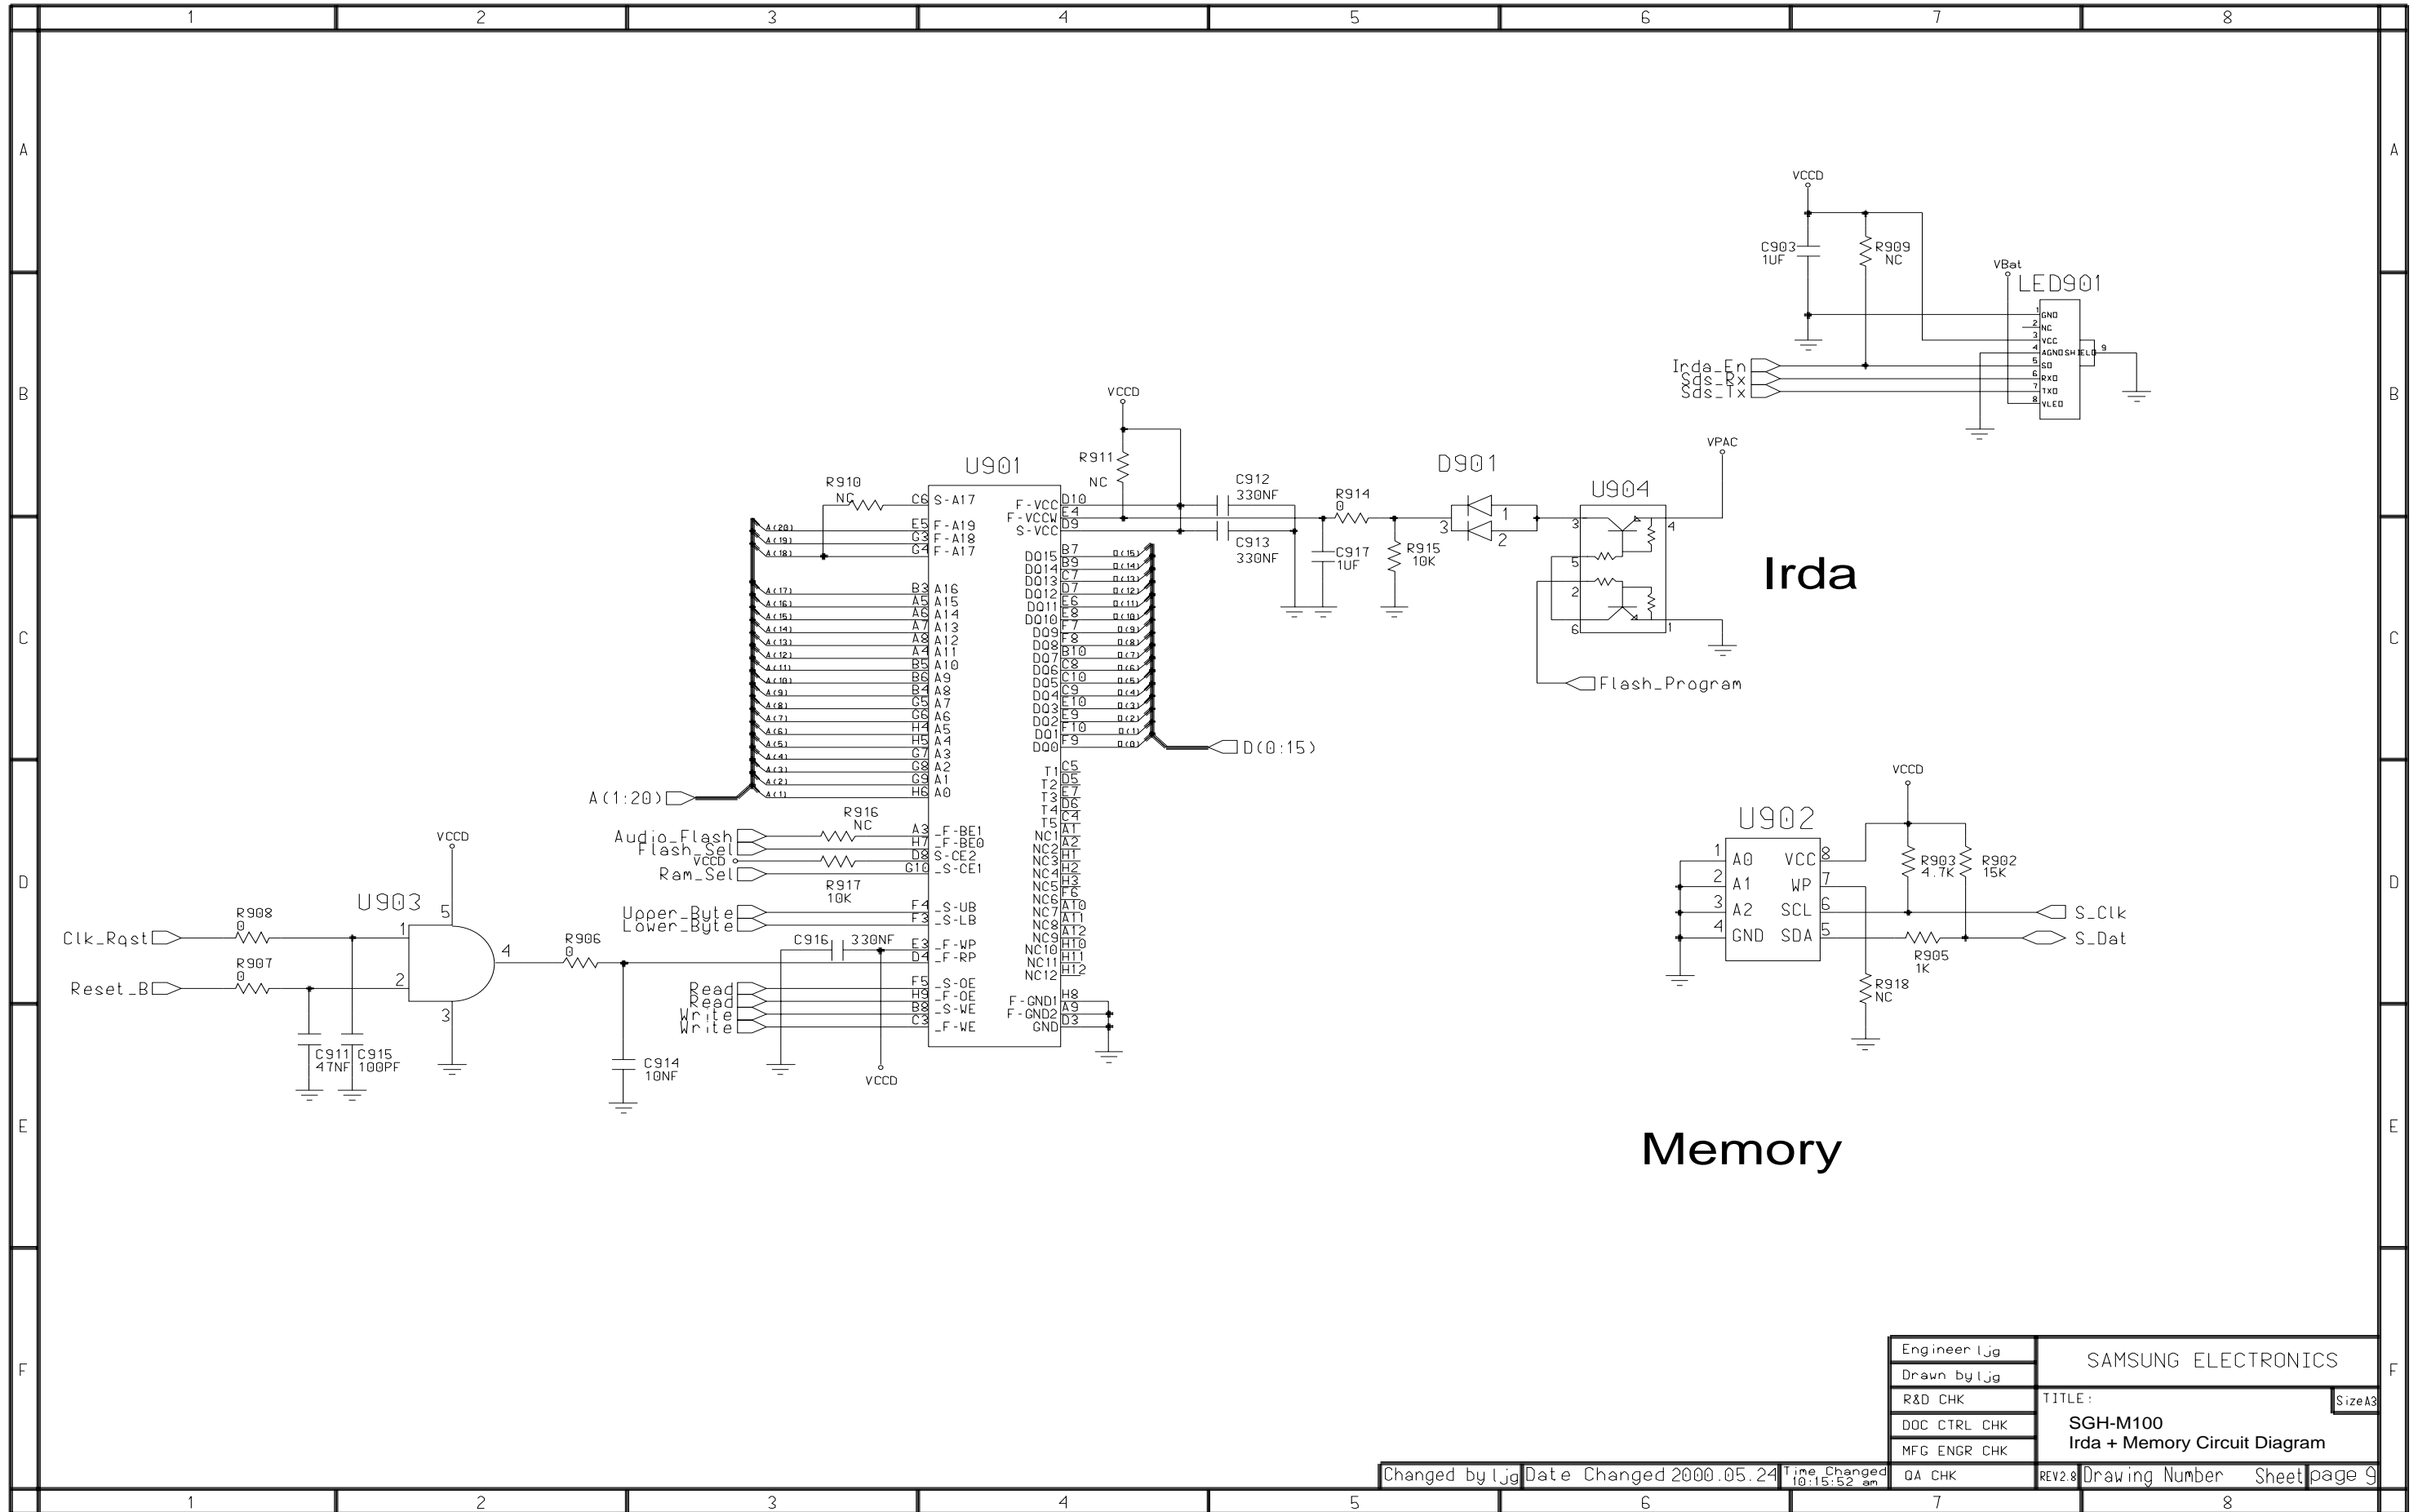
1 2 3 4 5 6 7 8

A B C D E F

VCCD
C903 1UF
R909 NC
VBat
LED901
GND NC VCC AGND SHIELD SD RXD TXD VLED
Irda_En
Sds_Rx
Sds_Tx

VCCD
R911 NC
U901
R910 NC
C6 S-A17
E5 F-A19
G3 F-A18
G4 F-A17
F-VCC D10
F-VCCW E4
S-VCC D9
C912 330NF
C913 330NF
R914 0
C917 1UF
R915 10K
D901
U904
VPAC
Irda
Flash_Program

A16 A15 A14 A13 A12 A11 A10 A9 A8 A7 A6 A5 A4 A3 A2 A1 A0
DQ15 DQ14 DQ13 DQ12 DQ11 DQ10 DQ9 DQ8 DQ7 DQ6 DQ5 DQ4 DQ3 DQ2 DQ1 DQ0
D(0:15)
A(1:20)
T1 T2 T3 T4 T5 NC1 NC2 NC3 NC4 NC5 NC6 NC7 NC8 NC9 NC10 NC11 NC12
R916 NC
Audio_Flash
Flash_Sel
VCCD
Ram_Sel
R917 10K
_F-BE1 _F-BE0 S-CE2 _S-CE1
Upper_Byte
Lower_Byte
_S-UB _S-LB
C916 330NF
_F-WP _F-RP
Read Read Write Write
_S-OE _F-OE _S-WE _F-WE
F-GND1 F-GND2 GND
VCCD

VCCD
U903
R908 0
Clk_Rqst
R907 0
Reset_B
C911 47NF
C915 100PF
R906 0
C914 10NF

VCCD
U902
A0 A1 A2 GND VCC WP SCL SDA
R903 4.7K
R902 15K
S_Clk
S_Dat
R905 1K
R918 NC

Memory

Engineer ljg
Drawn by ljg
R&D CHK
DOC CTRL CHK
MFG ENGR CHK
QA CHK
SAMSUNG ELECTRONICS
TITLE:
SizeA3
SGH-M100
Irda + Memory Circuit Diagram
Changed by ljg | Date Changed 2000.05.24 | Time Changed 10:15:52 am | REV2.8 | Drawing Number | Sheet page 9